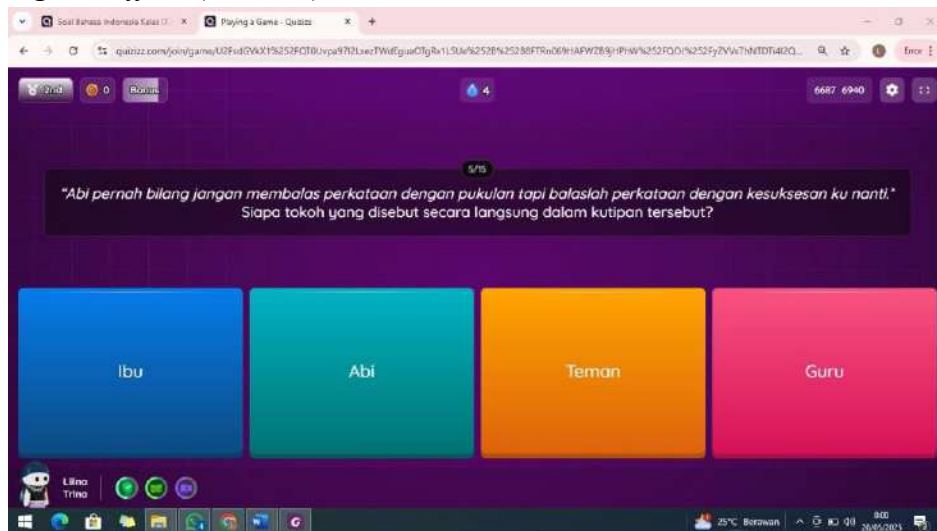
Soal Bahasa Indonesia Kelas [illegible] ×
Playing a Game - Quizizz ×
quizizz.com/join/game/U2FsdGVkX1%252FCT0Uvpa97I2LsezTWdEguaOTgRx1L5Ue%252B%25288FTRn069HAFWZB9jHPhW%252FQO%252FyZVVx7hNTDTi4t2Q...
Error

Quit
0
Bonus
4
6687 6940

5/15
"Abi pernah bilang jangan membalas perkataan dengan pukulan tapi balaslah perkataan dengan kesuksesan ku nanti." Siapa tokoh yang disebut secara langsung dalam kutipan tersebut?

Ibu
Abi
Teman
Guru

Lilina Trina

25°C Berawan
0:00
26/05/2025